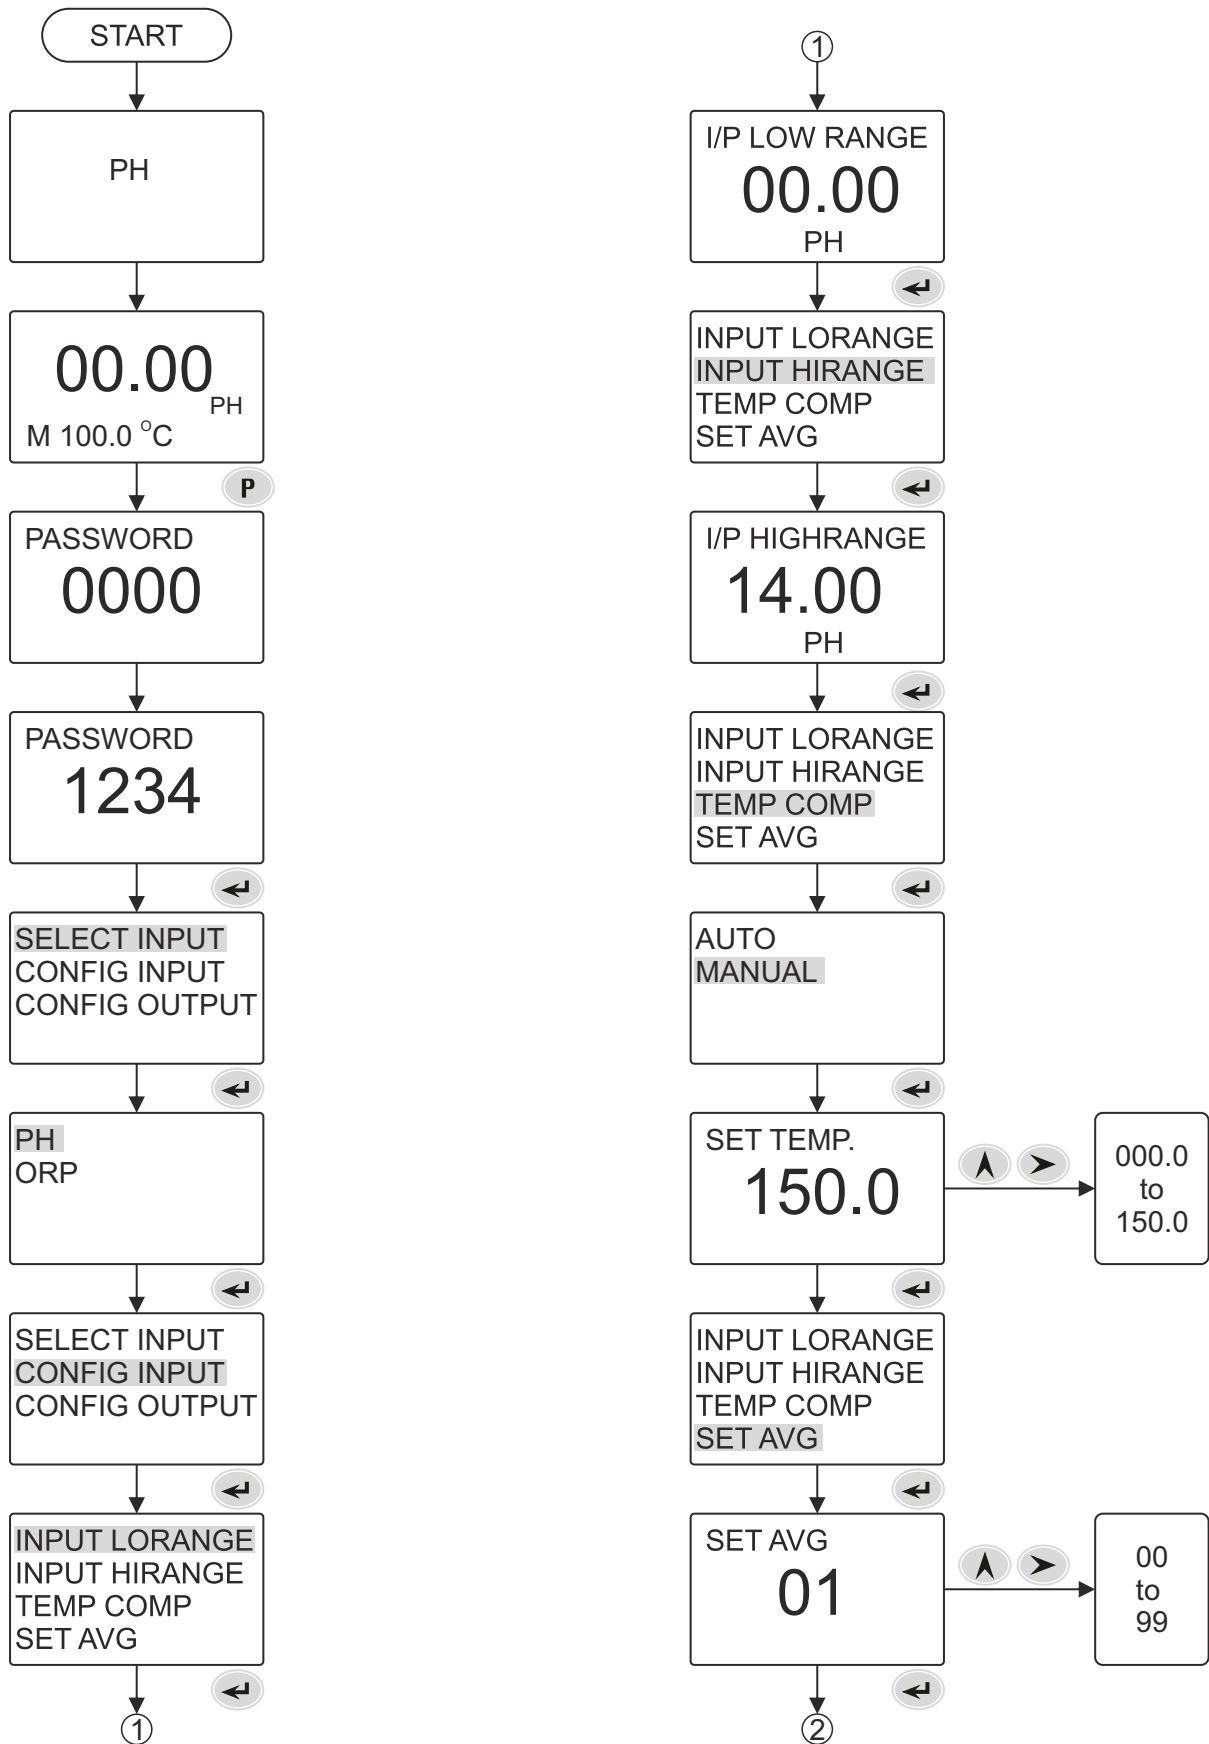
START

PH

00.00 PH
M 100.0 °C

P

PASSWORD
0000

PASSWORD
1234

SELECT INPUT
CONFIG INPUT
CONFIG OUTPUT

PH
ORP

SELECT INPUT
CONFIG INPUT
CONFIG OUTPUT

INPUT LORANGE
INPUT HIRANGE
TEMP COMP
SET AVG

①

①

I/P LOW RANGE
00.00
PH

INPUT LORANGE
INPUT HIRANGE
TEMP COMP
SET AVG

I/P HIGHRANGE
14.00
PH

INPUT LORANGE
INPUT HIRANGE
TEMP COMP
SET AVG

AUTO
MANUAL

SET TEMP.
150.0

000.0
to
150.0

INPUT LORANGE
INPUT HIRANGE
TEMP COMP
SET AVG

SET AVG
01

00
to
99

②